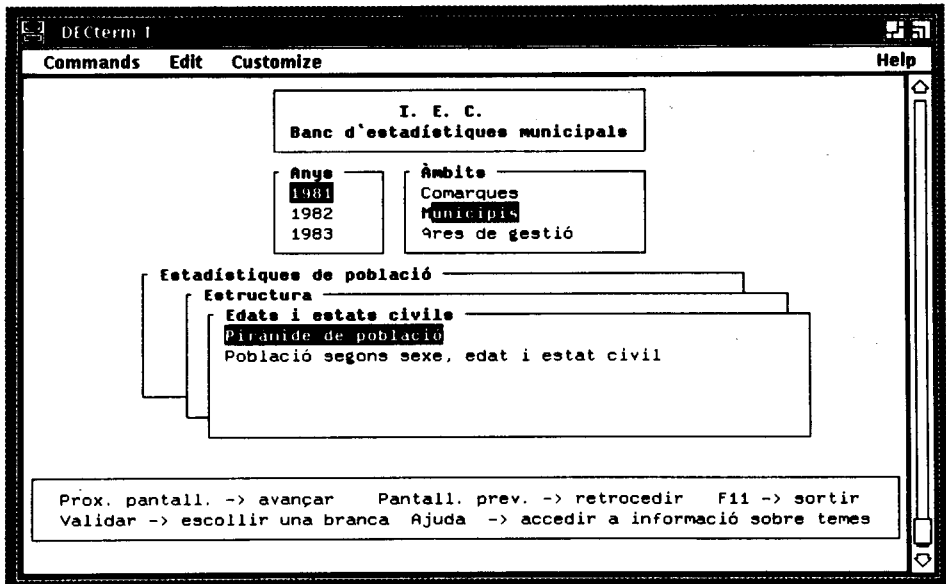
DECterm 1

Commands Edit Customize Help

I. E. C.
Banc d'estadístiques municipals

Anys
1981
1982
1983

Àmbits
Comarques
Municipis
Àres de gestió

Estadístiques de població
Estructura
Edats i estats civils
Piramide de població
Població segons sexe, edat i estat civil

Prox. pantall. -> avançar   Pantall. prev. -> retrocedir   F11 -> sortir
Validar -> escollir una branca   Ajuda -> accedir a informació sobre temes